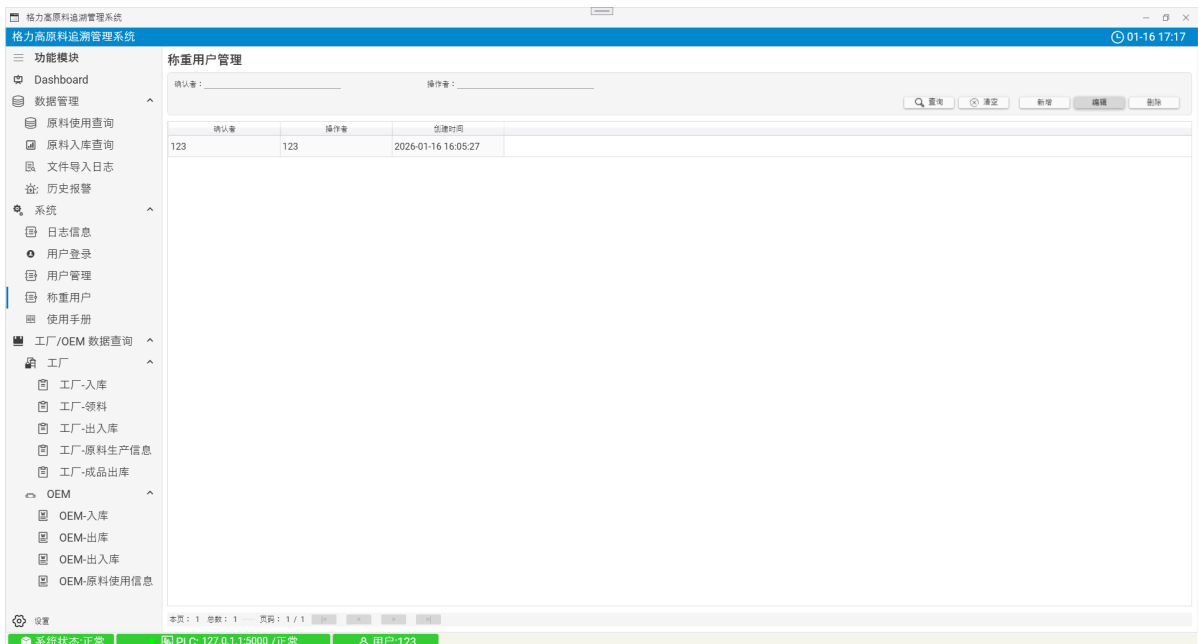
格力高原料追溯管理系统

格力高原料追溯管理系统
01-16 17:17

功能模块
Dashboard
数据管理
原料使用查询
原料入库查询
文件导入日志
历史报警
系统
日志信息
用户登录
用户管理
称重用户
使用手册
工厂/OEM 数据查询
工厂
工厂-入库
工厂-领料
工厂-出入库
工厂-原料生产信息
工厂-成品出库
OEM
OEM-入库
OEM-出库
OEM-出入库
OEM-原料使用信息
设置

称重用户管理

确认者：
操作者：

查询 清空 新增 编辑 删除

| 确认者 | 操作者 | 创建时间 |
|---|---|---|
| 123 | 123 | 2026-01-16 16:05:27 |

本页：1 总数：1 页码：1 / 1

系统状态:正常
PLC: 127.0.1.1:5000 /正常
用户:123